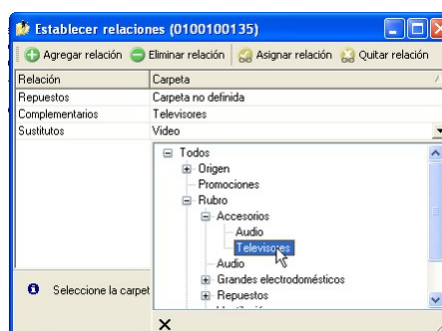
Establecer relaciones (0100100135)

Agregar relación Eliminar relación Asignar relación Quitar relación

| Relación | Carpeta |
|---|---|
| Repuestos | Carpeta no definida |
| Complementarios | Televisores |
| Sustitutos | Video |

Todos
Origen
Promociones
Rubro
Accesorios
Audio
Televisores
Audio
Grandes electrodomésticos
Repuestos
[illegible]

Seleccione la carpet

×